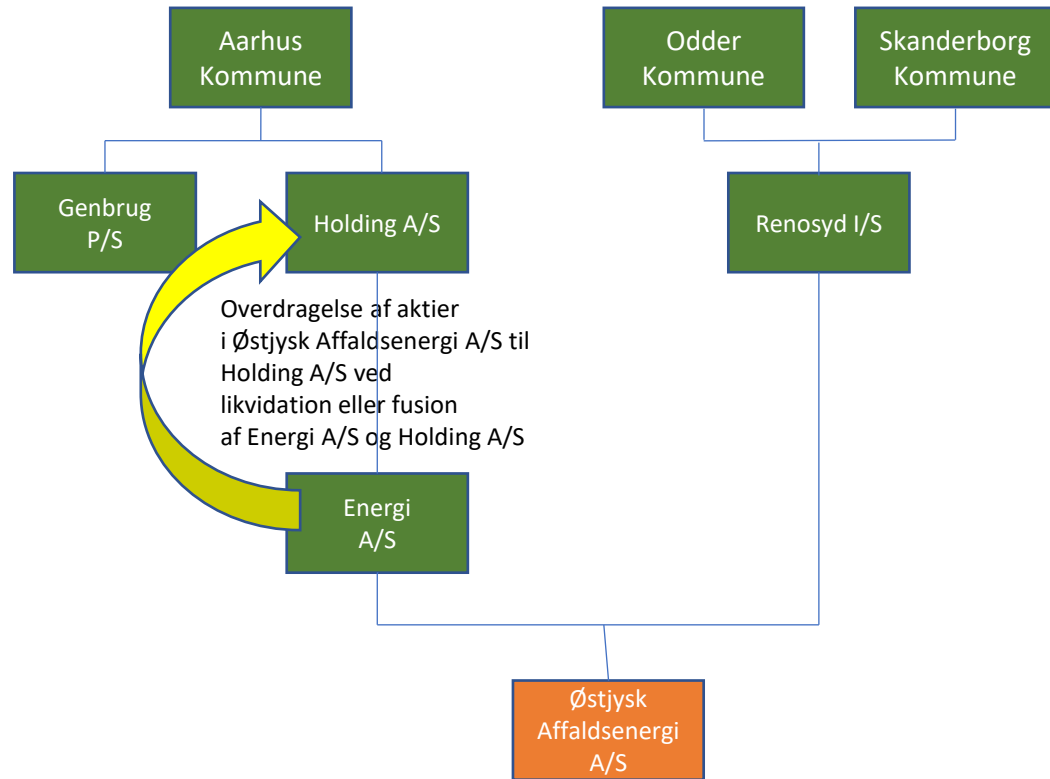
Aarhus Kommune

Odder Kommune

Skanderborg Kommune

Genbrug P/S

Holding A/S

Renosyd I/S

Overdragelse af aktier i Østjysk Affaldsenergi A/S til Holding A/S ved likvidation eller fusion af Energi A/S og Holding A/S

Energi A/S

Østjysk Affaldsenergi A/S